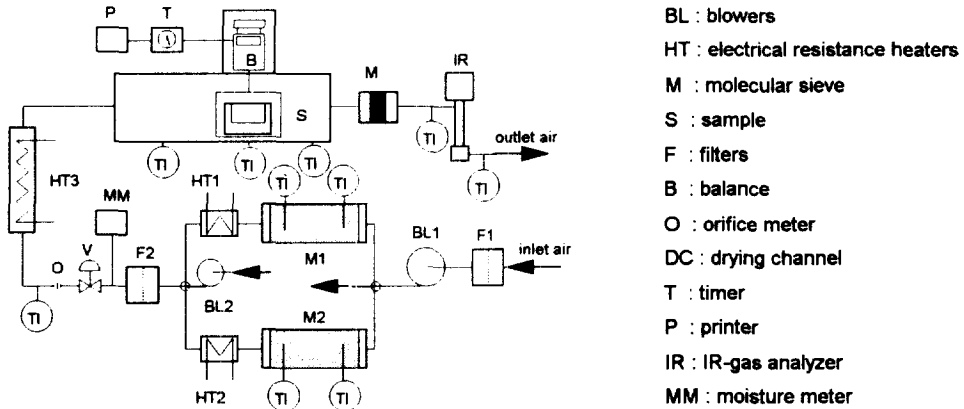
P
T
B
S
M
IR
TI
TI
TI
TI
outlet air
TI
HT3
MM
HT1
TI
TI
BL1
F1
inlet air
O
V
F2
M1
BL2
TI
M2
HT2
TI
TI

BL : blowers
HT : electrical resistance heaters
M : molecular sieve
S : sample
F : filters
B : balance
O : orifice meter
DC : drying channel
T : timer
P : printer
IR : IR-gas analyzer
MM : moisture meter